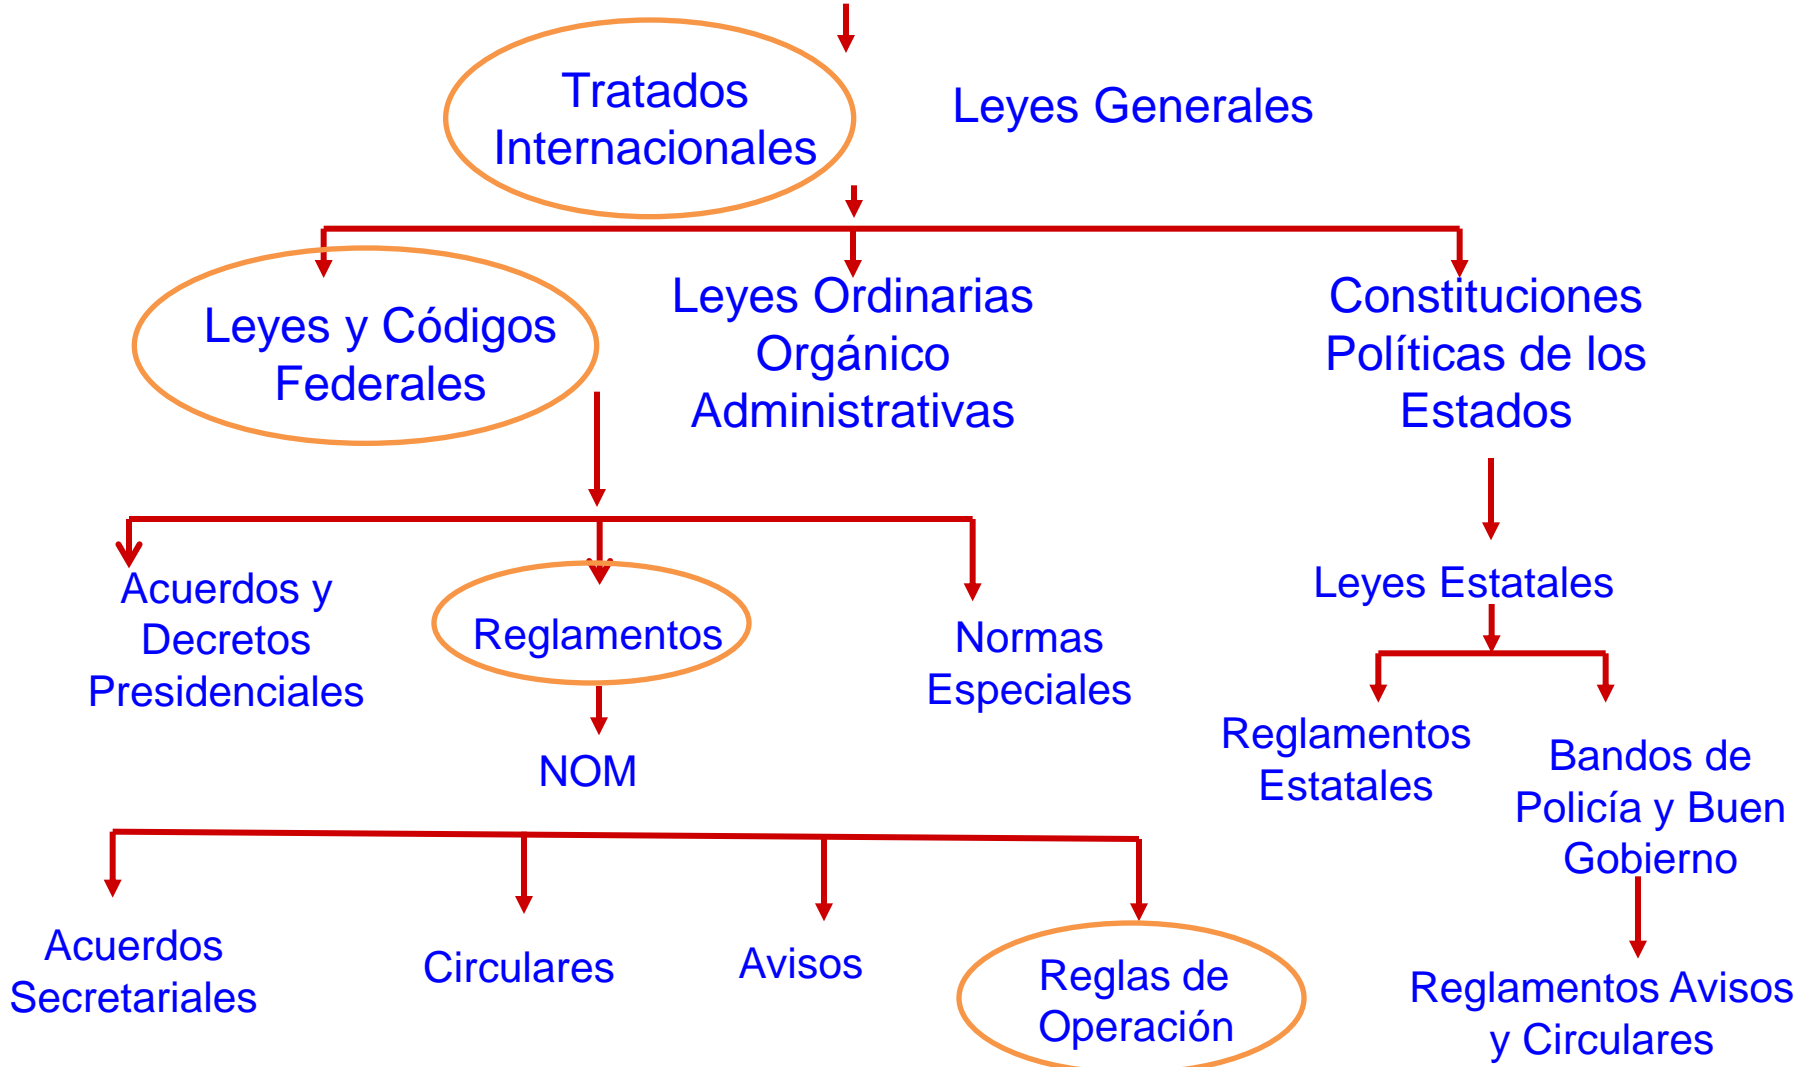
Tratados Internacionales

Leyes Generales

Leyes y Códigos Federales

Leyes Ordinarias Orgánico Administrativas

Constituciones Políticas de los Estados

Acuerdos y Decretos Presidenciales

Reglamentos

Normas Especiales

Leyes Estatales

NOM

Reglamentos Estatales

Bandos de Policía y Buen Gobierno

Acuerdos Secretariales

Circulares

Avisos

Reglas de Operación

Reglamentos Avisos y Circulares